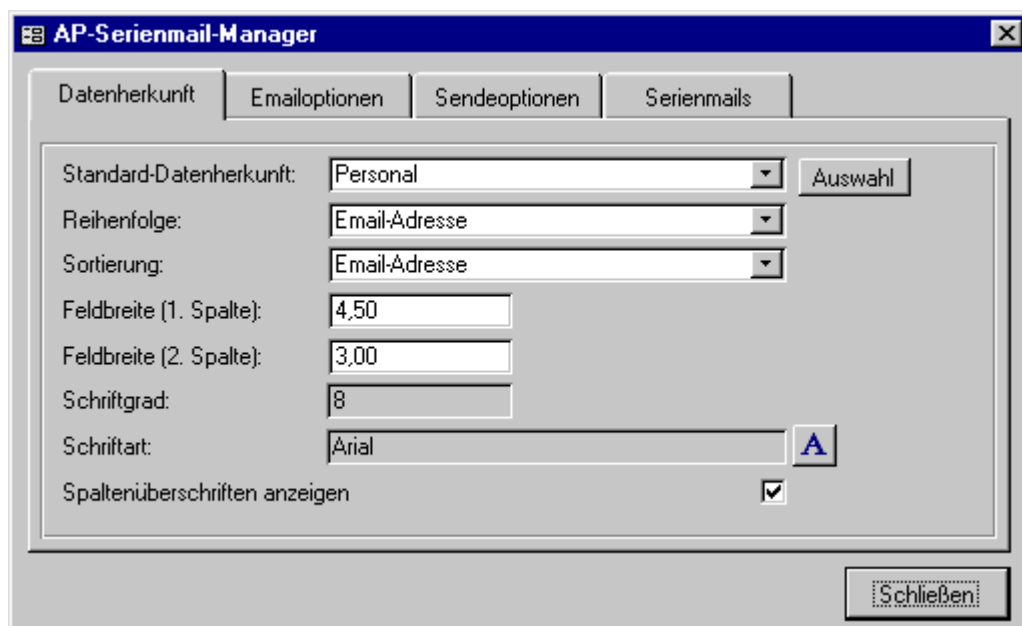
AP-Serienmail-Manager

Datenherkunft | Emailoptionen | Sendeoptionen | Serienmails

Standard-Datenherkunft: Personal
Auswahl

Reihenfolge: Email-Adresse

Sortierung: Email-Adresse

Feldbreite (1. Spalte): 4,50

Feldbreite (2. Spalte): 3,00

Schriftgrad: 8

Schriftart: Arial
A

Spaltenüberschriften anzeigen

Schließen